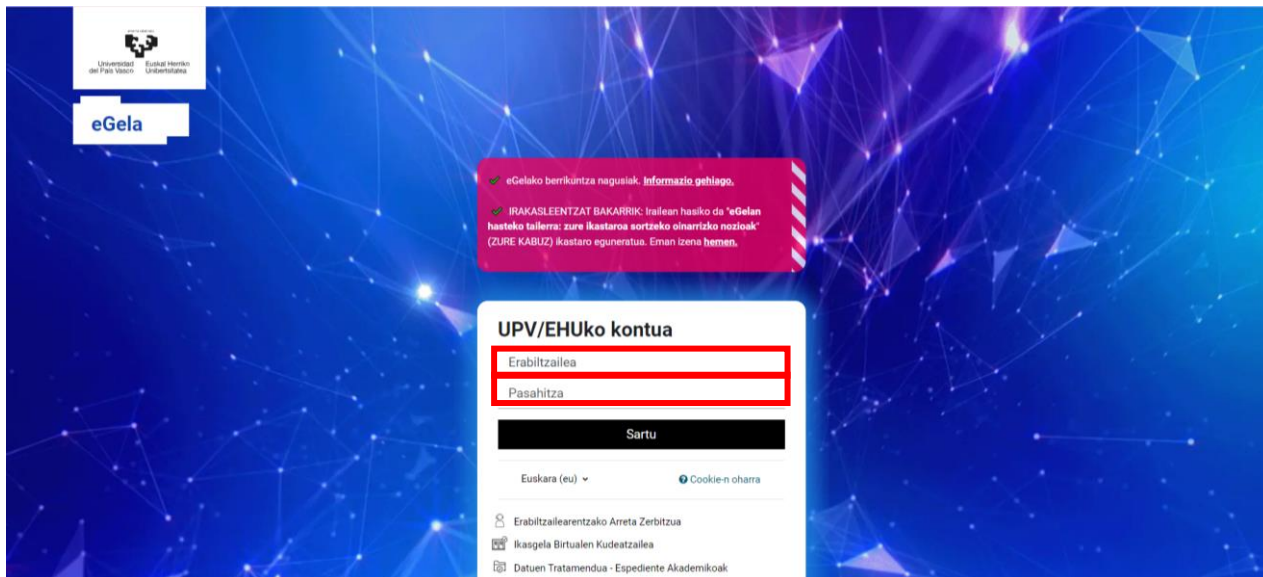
Universidad del País Vasco Euskal Herriko Unibertsitatea

eGela

eGelako berrikuntza nagusiak. Informazio gehiago.

IRAKASLEENTZAT BAKARRIK: Irailean hasiko da "eGelan hasteko tailerra: zure ikastaroa sortzeko oinarrizko nozioak" (ZURE KABUZ) ikastaro eguneratua. Eman izena hemen.

UPV/EHUko kontua

Erabiltzailea

Pasahitza

Sartu

Euskara (eu)

Cookie-n oharra

Erabiltzailearentzako Arreta Zerbitzua

Ikasgela Birtualen Kudeatzailea

Datuen Tratamendua - Espediente Akademikoak